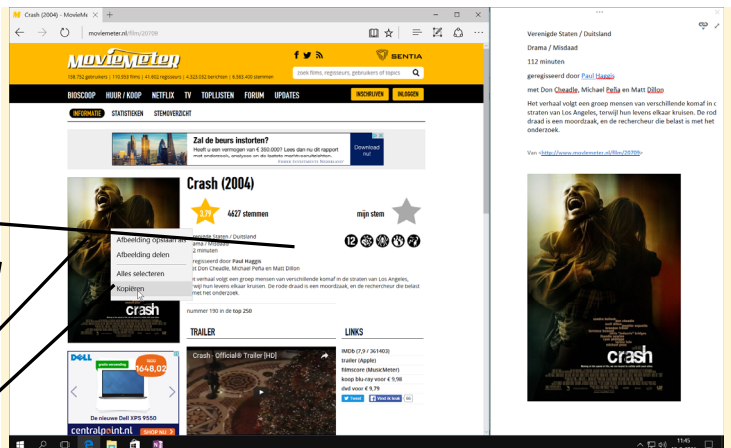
Crash (2004) - MovieMe ×  +

moviemeter.nl/film/20709

MovieMeter

158.752 gebruikers | 110.553 films | 41.602 regisseurs | 4.323.032 stemmen | 6.353.400 stemmen

BENTIA

zoek films, regisseurs, gebruikers of topics

BIOSCOOP  HUUR / KOOP  NETFLIX  TV  TOPLIJSTEN  FORUM  UPDATES  INSCHRIJVEN  INLOGGEN

INFORMATIE  STATISTIEKEN  STEMOVERZICHT

Zal de beurs instorten?
Heeft u een vermogen van € 350.000? Lees dan nu dit rapport met onderzoek, analyse en de laatste marktvooruitzichten.

Download nu!

Crash (2004)

3.77  4627 stemmen  mijn stem

Afbeelding opslaan als
Afbeelding delen
Alles selecteren
Kopiëren

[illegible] Staten / Duitsland
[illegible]ama / Misdaad
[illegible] minuten

geregisseerd door Paul Haggis
met Don Cheadle, Michael Peña en Matt Dillon

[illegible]t verhaal volgt een groep mensen van verschillende komaf in de straten van Los Angeles, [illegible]rwijl hun levens elkaar kruisen. De rode draad is een moordzaak, en de rechercheur die belast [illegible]met het onderzoek.

nummer 190 in de top 250

TRAILER

Crash - Official® Trailer [HD]

LINKS

IMDb (7,9 / 361403)
trailer (Apple)
filmscore (MusicMeter)
koop blu-ray voor € 9,98
dvd voor € 9,79

DELL
1648,02
De nieuwe Dell XPS 9550
centralpoint.nl

Verenigde Staten / Duitsland

Drama / Misdaad

112 minuten

geregisseerd door Paul Haggis

met Don Cheadle, Michael Peña en Matt Dillon

Het verhaal volgt een groep mensen van verschillende komaf in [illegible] straten van Los Angeles, terwijl hun levens elkaar kruisen. De rod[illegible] draad is een moordzaak, en de rechercheur die belast is met het onderzoek.

Van <http://www.moviemeter.nl/film/20709>

crash

11:45